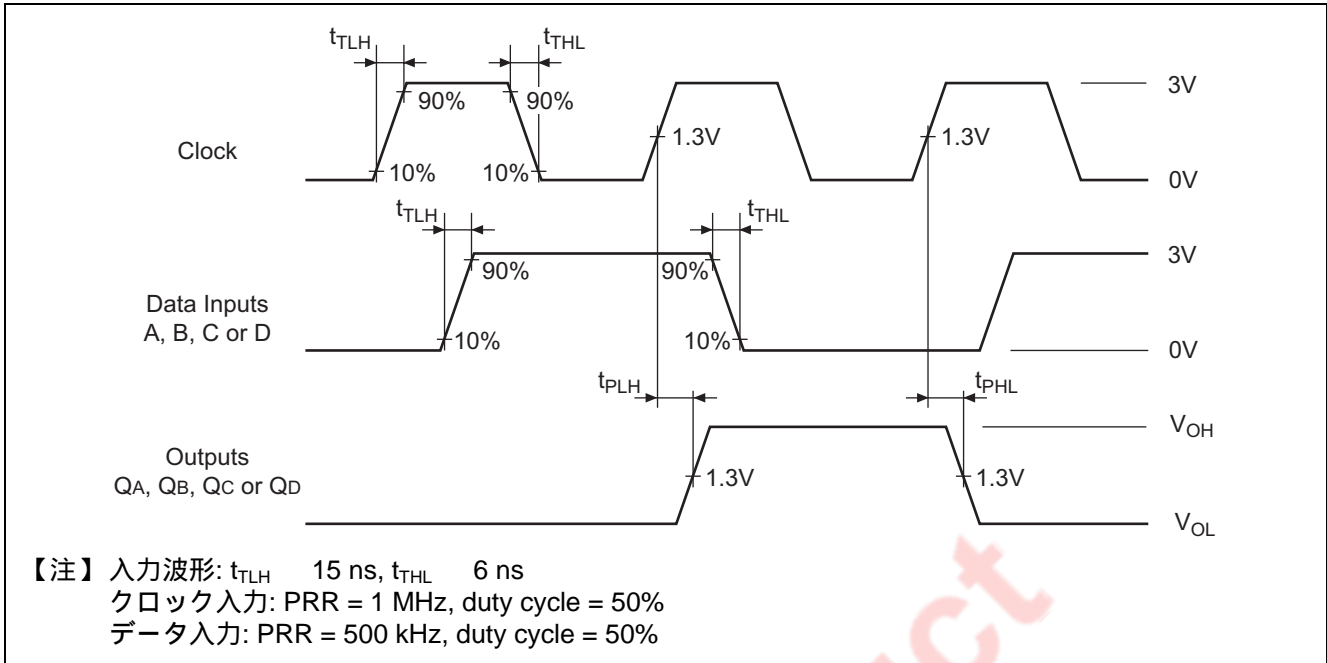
$t_{TLH}$ $t_{THL}$

90% 90%

3V

Clock

1.3V 1.3V

10% 10%

0V

$t_{TLH}$ $t_{THL}$

3V

90% 90%

Data Inputs
A, B, C or D

10% 10%

0V

$t_{PLH}$ $t_{PHL}$

$V_{OH}$

Outputs
QA, QB, QC or QD

1.3V 1.3V

$V_{OL}$

【注】入力波形: $t_{TLH}$ 15 ns, $t_{THL}$ 6 ns
クロック入力: PRR = 1 MHz, duty cycle = 50%
データ入力: PRR = 500 kHz, duty cycle = 50%